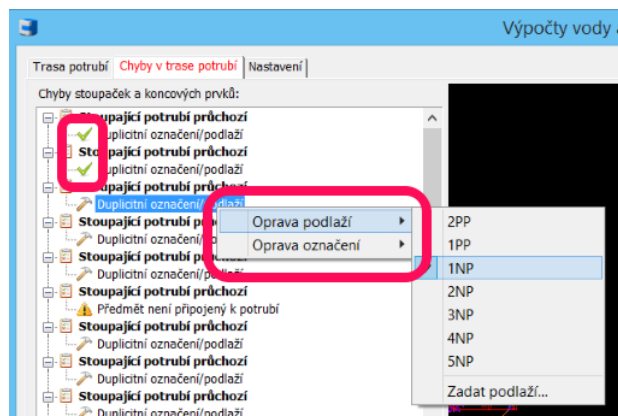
Výpočty vody a

Trasa potrubí | Chyby v trase potrubí | Nastavení

Chyby stoupaček a koncových prvků:

Stoupající potrubí průchozí
Duplicitní označení/podlaží
Stoupající potrubí průchozí
Duplicitní označení/podlaží
Stoupající potrubí průchozí
Duplicitní označení/podlaží
Stoupající potrubí průchozí
Duplicitní označení/podlaží
Stoupající potrubí průchozí
Duplicitní označení/podlaží
Stoupající potrubí průchozí
Předmět není připojený k potrubí
Stoupající potrubí průchozí
Duplicitní označení/podlaží
Stoupající potrubí průchozí
Duplicitní označení/podlaží
Stoupající potrubí průchozí
Duplicitní označení/podlaží

Oprava podlaží
Oprava označení

2PP
1PP
1NP
2NP
3NP
4NP
5NP
Zadat podlaží...